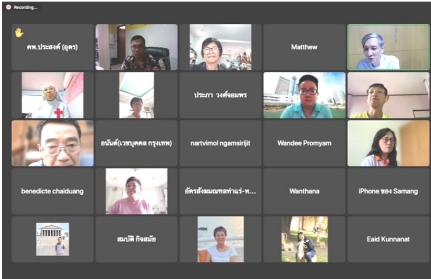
Recording...

ศพ.ประยงค์ (อุดร)

Matthew

ประภา วงศ์ชมพร

ธนันต์(เวชบุคคล กรุงเทพ)

nartvimol ngamsirijit

Wandee Promyam

benedicte chaiduang

อัครสังฆมณฑลท่าแร่-ห...

Wanthana

iPhone ของ Samang

สมบัติ กิจสมัย

Eaid Kunnanat